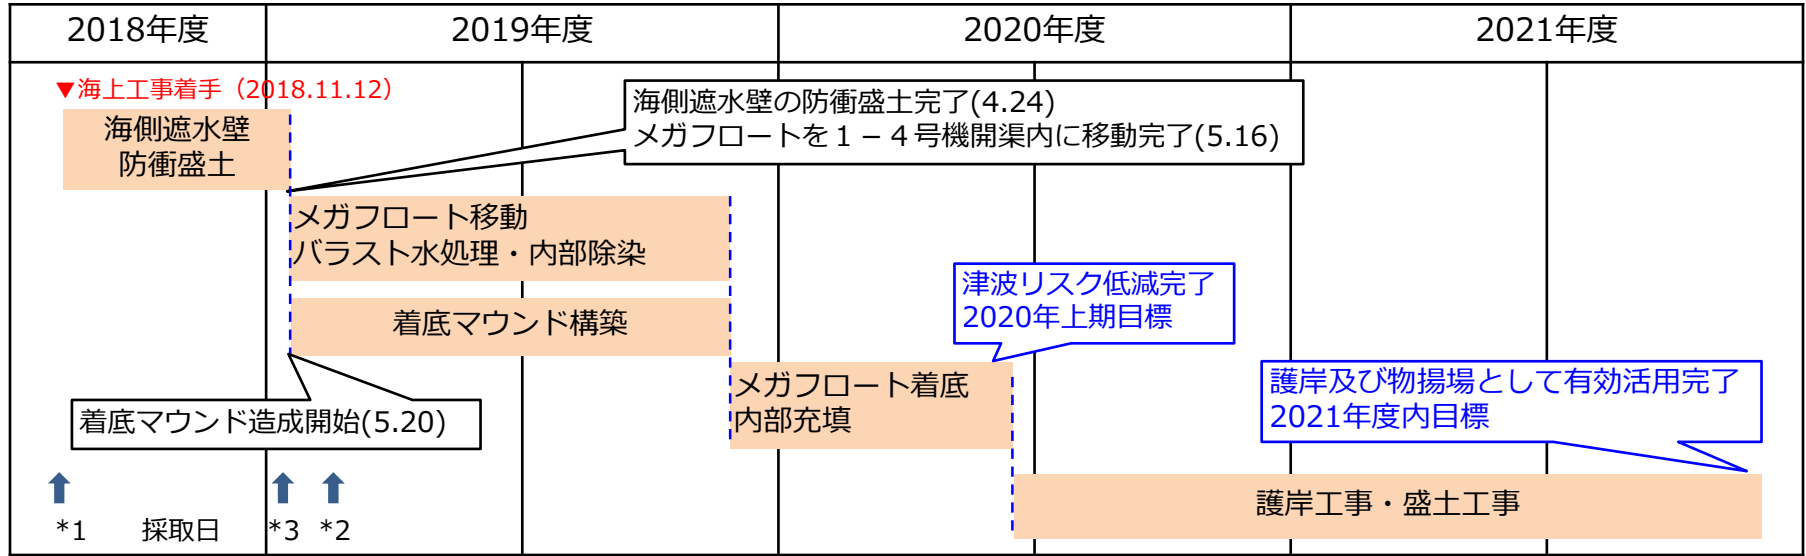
| 2018年度 | 2019年度 | 2020年度 | 2021年度 |
|---|---|---|---|

▼海上工事着手（2018.11.12）

海側遮水壁
防衛盛土

海側遮水壁の防衛盛土完了(4.24)
メガフロートを１－４号機開渠内に移動完了(5.16)

メガフロート移動
バラスト水処理・内部除染

津波リスク低減完了
2020年上期目標

着底マウンド構築

護岸及び物揚場として有効活用完了
2021年度内目標

メガフロート着底
内部充填

着底マウンド造成開始(5.20)

護岸工事・盛土工事

*1　採取日　*3　*2